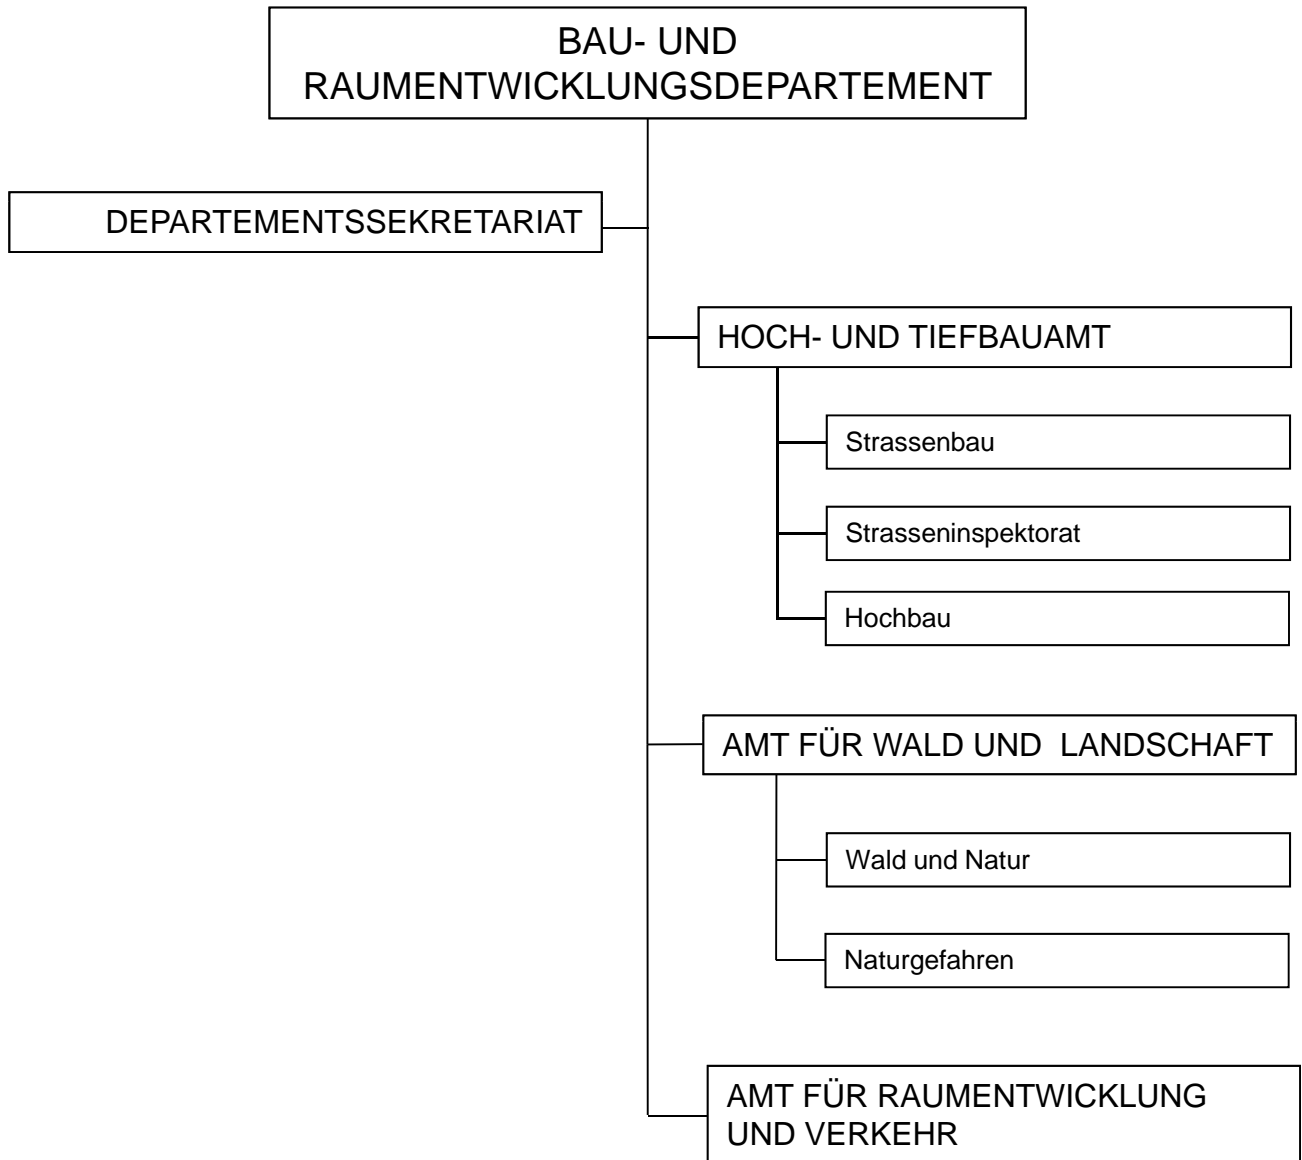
BAU- UND RAUMENTWICKLUNGSDEPARTEMENT

DEPARTEMENTSSEKRETARIAT

HOCH- UND TIEFBAUAMT

Strassenbau

Strasseninspektorat

Hochbau

AMT FÜR WALD UND LANDSCHAFT

Wald und Natur

Naturgefahren

AMT FÜR RAUMENTWICKLUNG UND VERKEHR